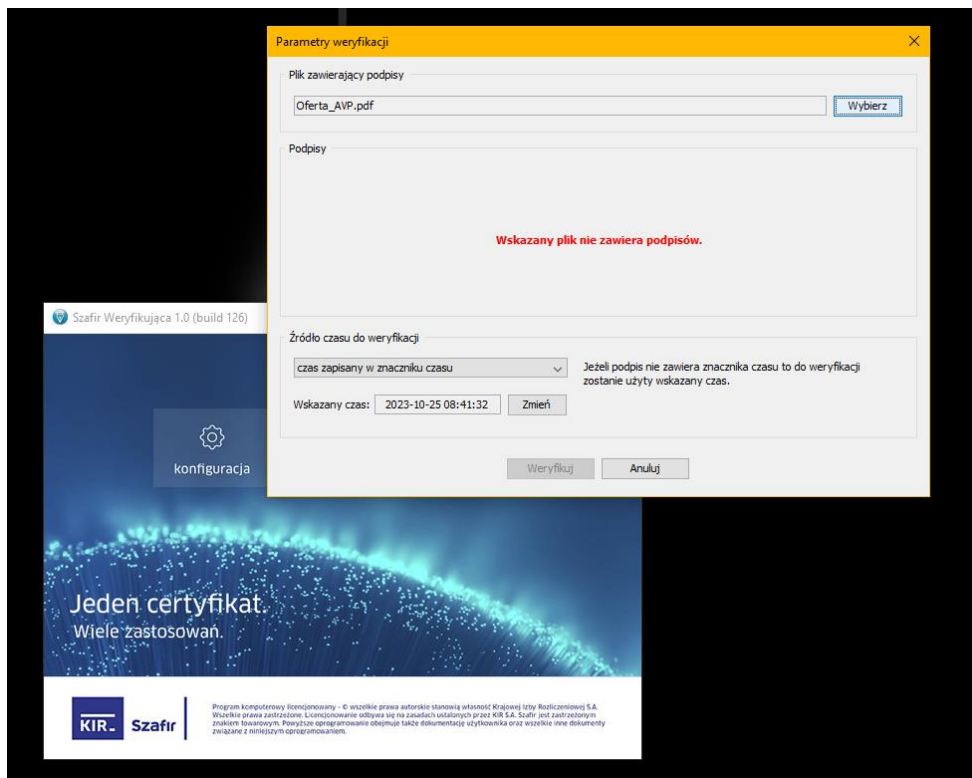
Parametry weryfikacji

Plik zawierający podpisy

Oferta_AVP.pdf

Wybierz

Podpisy

Wskazany plik nie zawiera podpisów.

Źródło czasu do weryfikacji

czas zapisany w znaczniku czasu

Jeżeli podpis nie zawiera znacznika czasu to do weryfikacji zostanie użyty wskazany czas.

Wskazany czas: 2023-10-25 08:41:32

Zmień

Weryfikuj

Anuluj

Szafir Weryfikująca 1.0 (build 126)

konfiguracja

Jeden certyfikat.
Wiele zastosowań.

KIR Szafir

Program komputerowy licencjonowany - © wszelkie prawa autorskie stanowią własność Krajowej Izby Rozliczeniowej S.A. Wszelkie prawa zastrzeżone. Licencjonowanie odbywa się na zasadach ustalonych przez KIR S.A. Szafir jest zastrzeżonym znakiem towarowym. Powyższe oprogramowanie obejmuje także dokumentację użytkownika oraz wszelkie inne dokumenty związane z niniejszym oprogramowaniem.